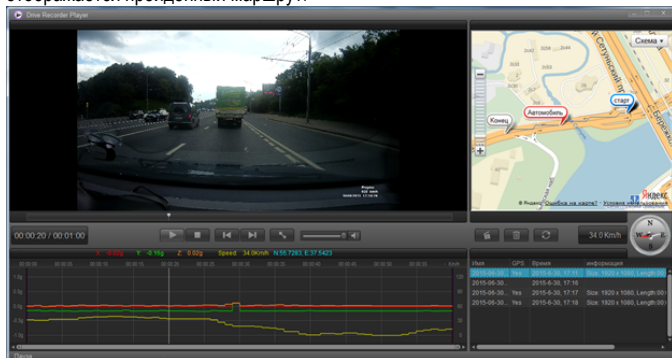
отображается пройденный маршрут.

Drive Recorder Player

Схема

старт

Автомобиль

Конец

Яндекс

© Яндекс Ошибка на карте? Условия использования

00:00:20 / 00:01:00

34.0 Km/h

X: 0.02g Y: -0.18g Z: 0.02g Speed: 34.0Km/h N:55.7263, E:37.5423

| Имя | GPS | Время | Информация |
|---|---|---|---|
| 2015-06-30... | Yes | 2015-6-30, 17:17 | Size: 1920 x 1080, Length:00 |
| 2015-06-30... | | 2015-6-30, 17:16 | |
| 2015-06-30... | Yes | 2015-6-30, 17:18 | Size: 1920 x 1080, Length:00 |
| 2015-06-30... | Yes | 2015-6-30, 17:18 | Size: 1920 x 1080, Length:00 |

Пауза